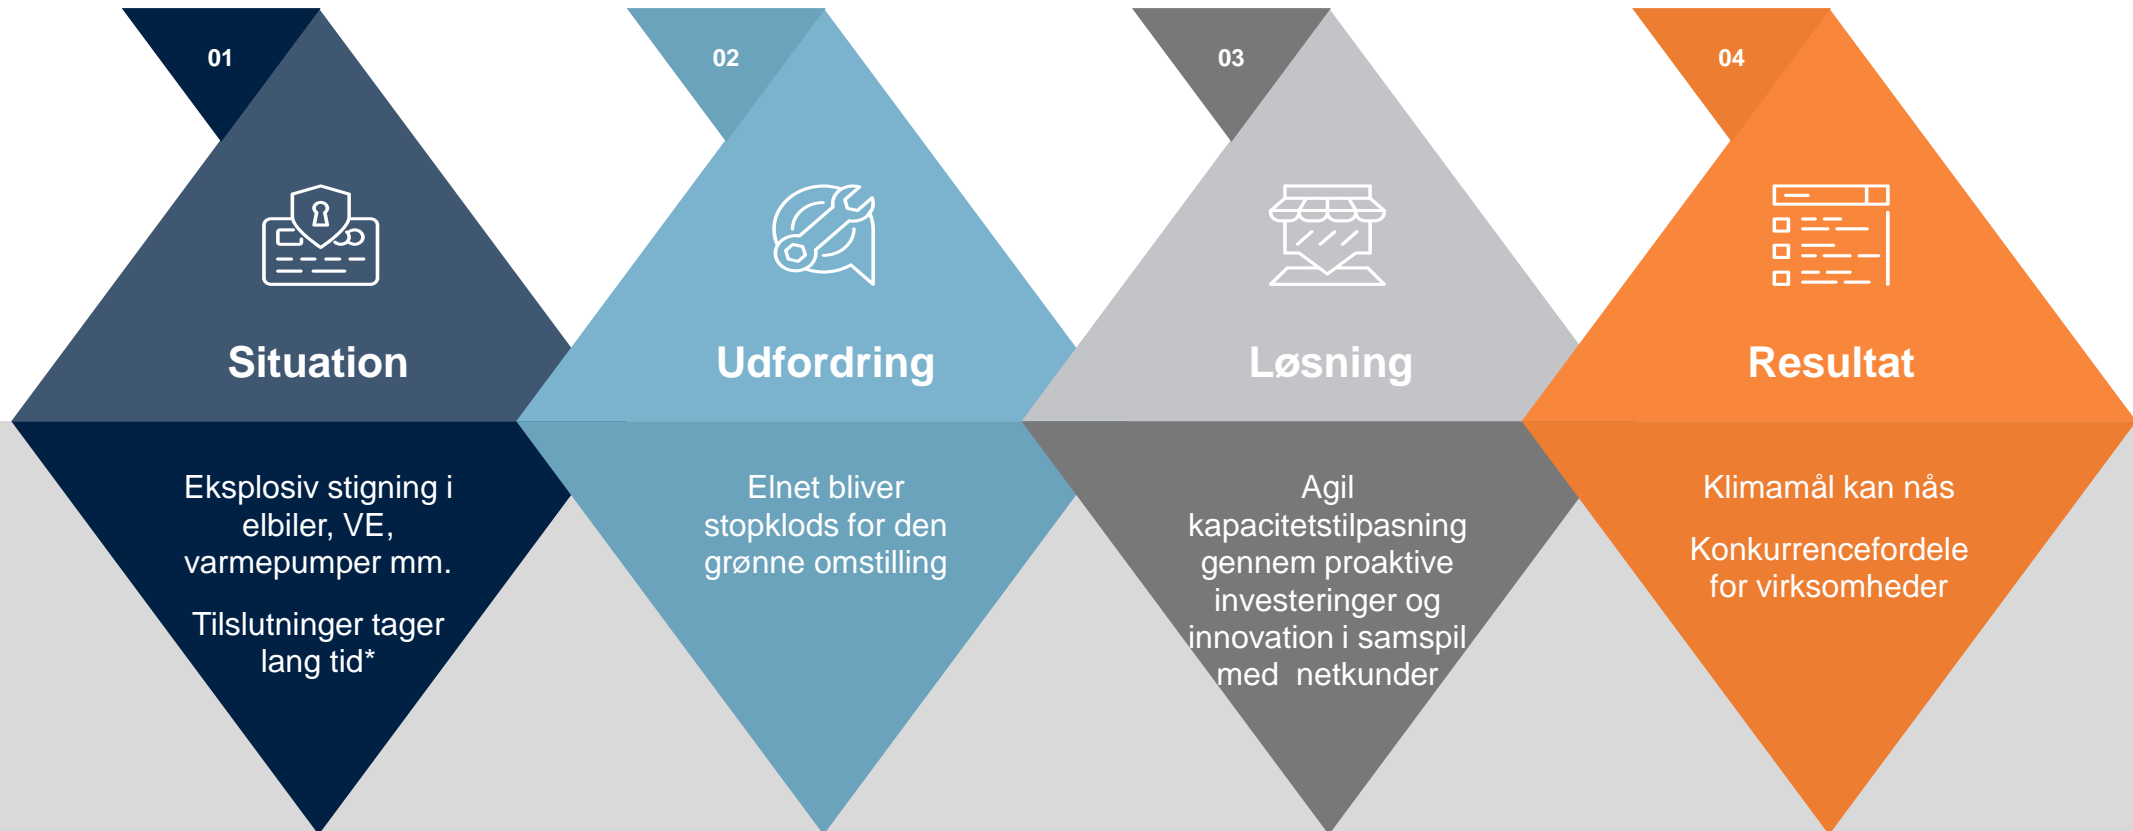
01

Situation

Eksplosiv stigning i elbiler, VE, varmepumper mm.

Tilslutninger tager lang tid*

02

Udfordring

Elnet bliver stopklods for den grønne omstilling

03

Løsning

Agil kapacitetstilpasning gennem proaktive investeringer og innovation i samspil med netkunder

04

Resultat

Klimamål kan nås

Konkurrencefordele for virksomheder